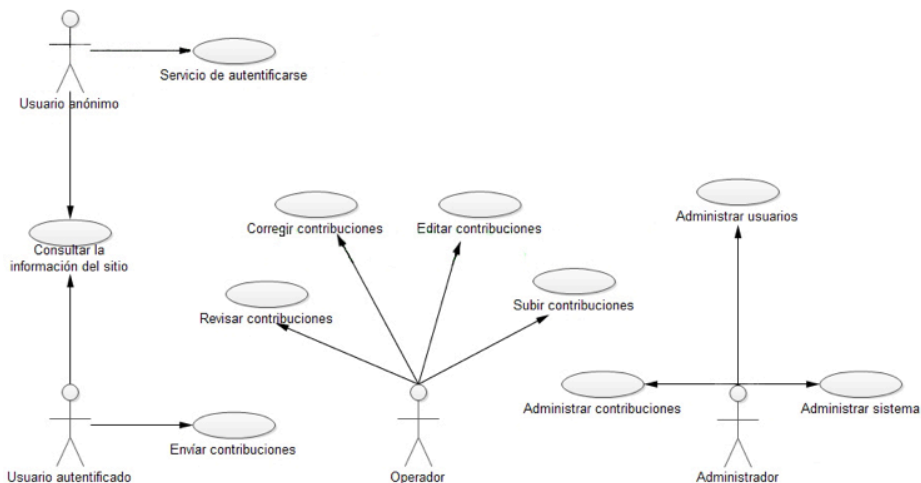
Usuario anónimo

Servicio de autentificarse

Consultar la información del sitio

Usuario autentificado

Enviar contribuciones

Corregir contribuciones

Editar contribuciones

Revisar contribuciones

Subir contribuciones

Operador

Administrar usuarios

Administrar contribuciones

Administrar sistema

Administrador